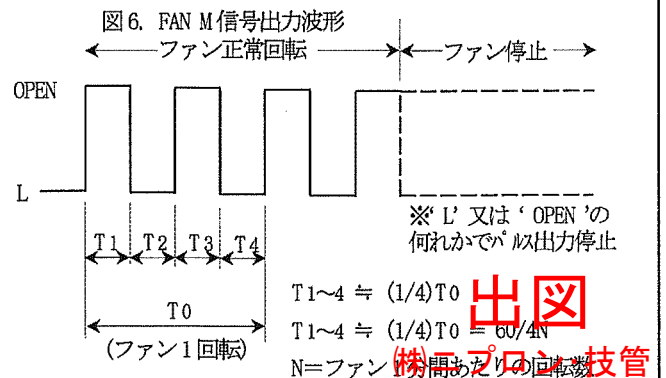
図6. FAN M信号出力波形

ファン正常回転

ファン停止

OPEN

L

※'L' 又は 'OPEN'の何れかでパルス出力停止

T1 T2 T3 T4

T0

(ファン1回転)

T1~4 ≒ (1/4)T0

T1~4 ≒ (1/4)T0 = 60/4N

N=ファン1分間あたりの回転数

出図

㈱プロン技管